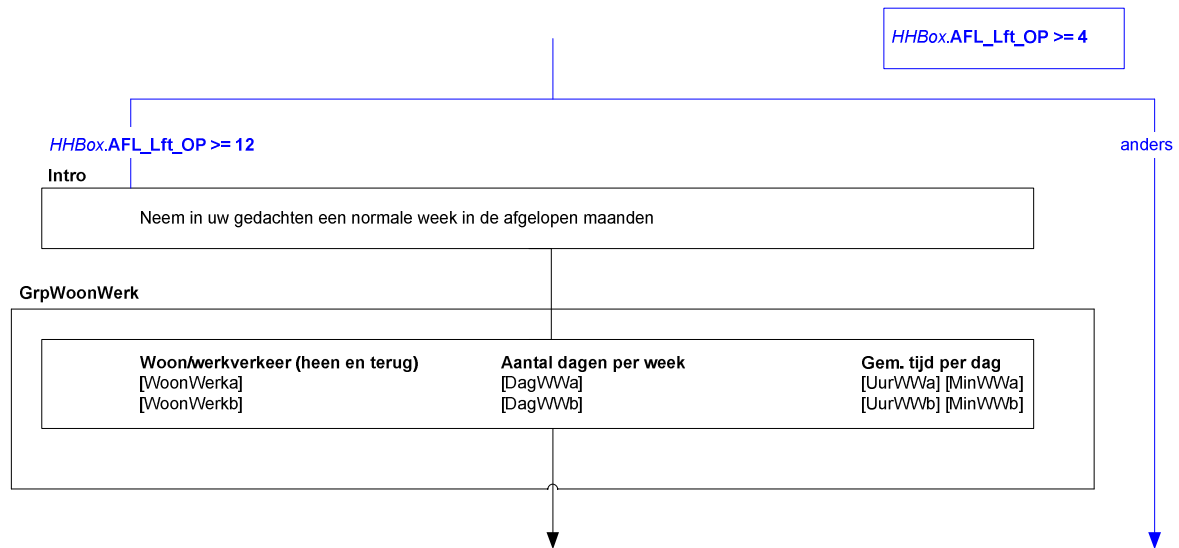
*HHBox*.**AFL_Lft_OP >= 4**

*HHBox*.**AFL_Lft_OP >= 12**

anders

**Intro**

Neem in uw gedachten een normale week in de afgelopen maanden

**GrpWoonWerk**

| **Woon/werkverkeer (heen en terug)** | **Aantal dagen per week** | **Gem. tijd per dag** |
|---|---|---|
| [WoonWerka] | [DagWWa] | [UurWWa] [MinWWa] |
| [WoonWerkb] | [DagWWb] | [UurWWb] [MinWWb] |